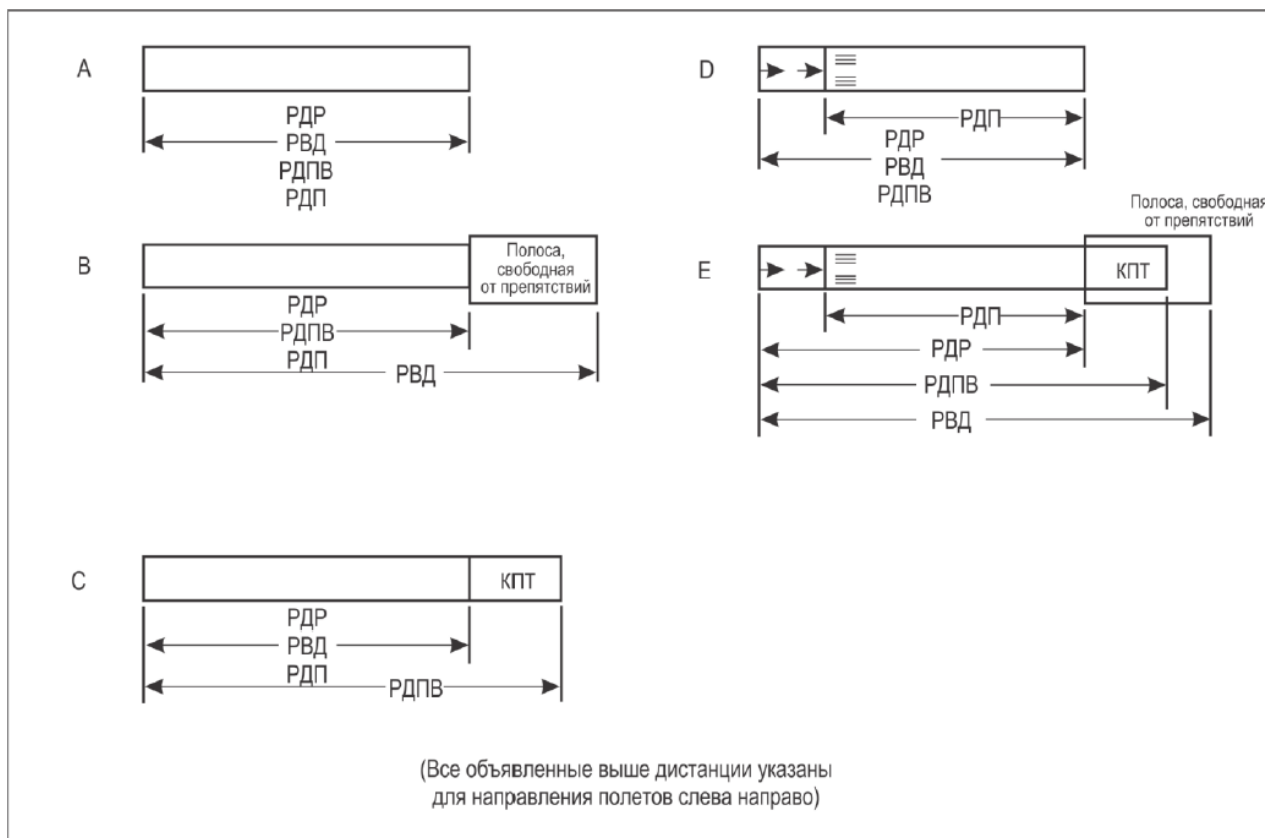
A

РДР
РВД
РДПВ
РДП

D

РДП
РДР
РВД
РДПВ

Полоса, свободная от препятствий

B

Полоса, свободная от препятствий

РДР
РДПВ
РДП
РВД

E

КПТ

РДП
РДР
РДПВ
РВД

C

КПТ

РДР
РВД
РДП
РДПВ

(Все объявленные выше дистанции указаны для направления полетов слева направо)